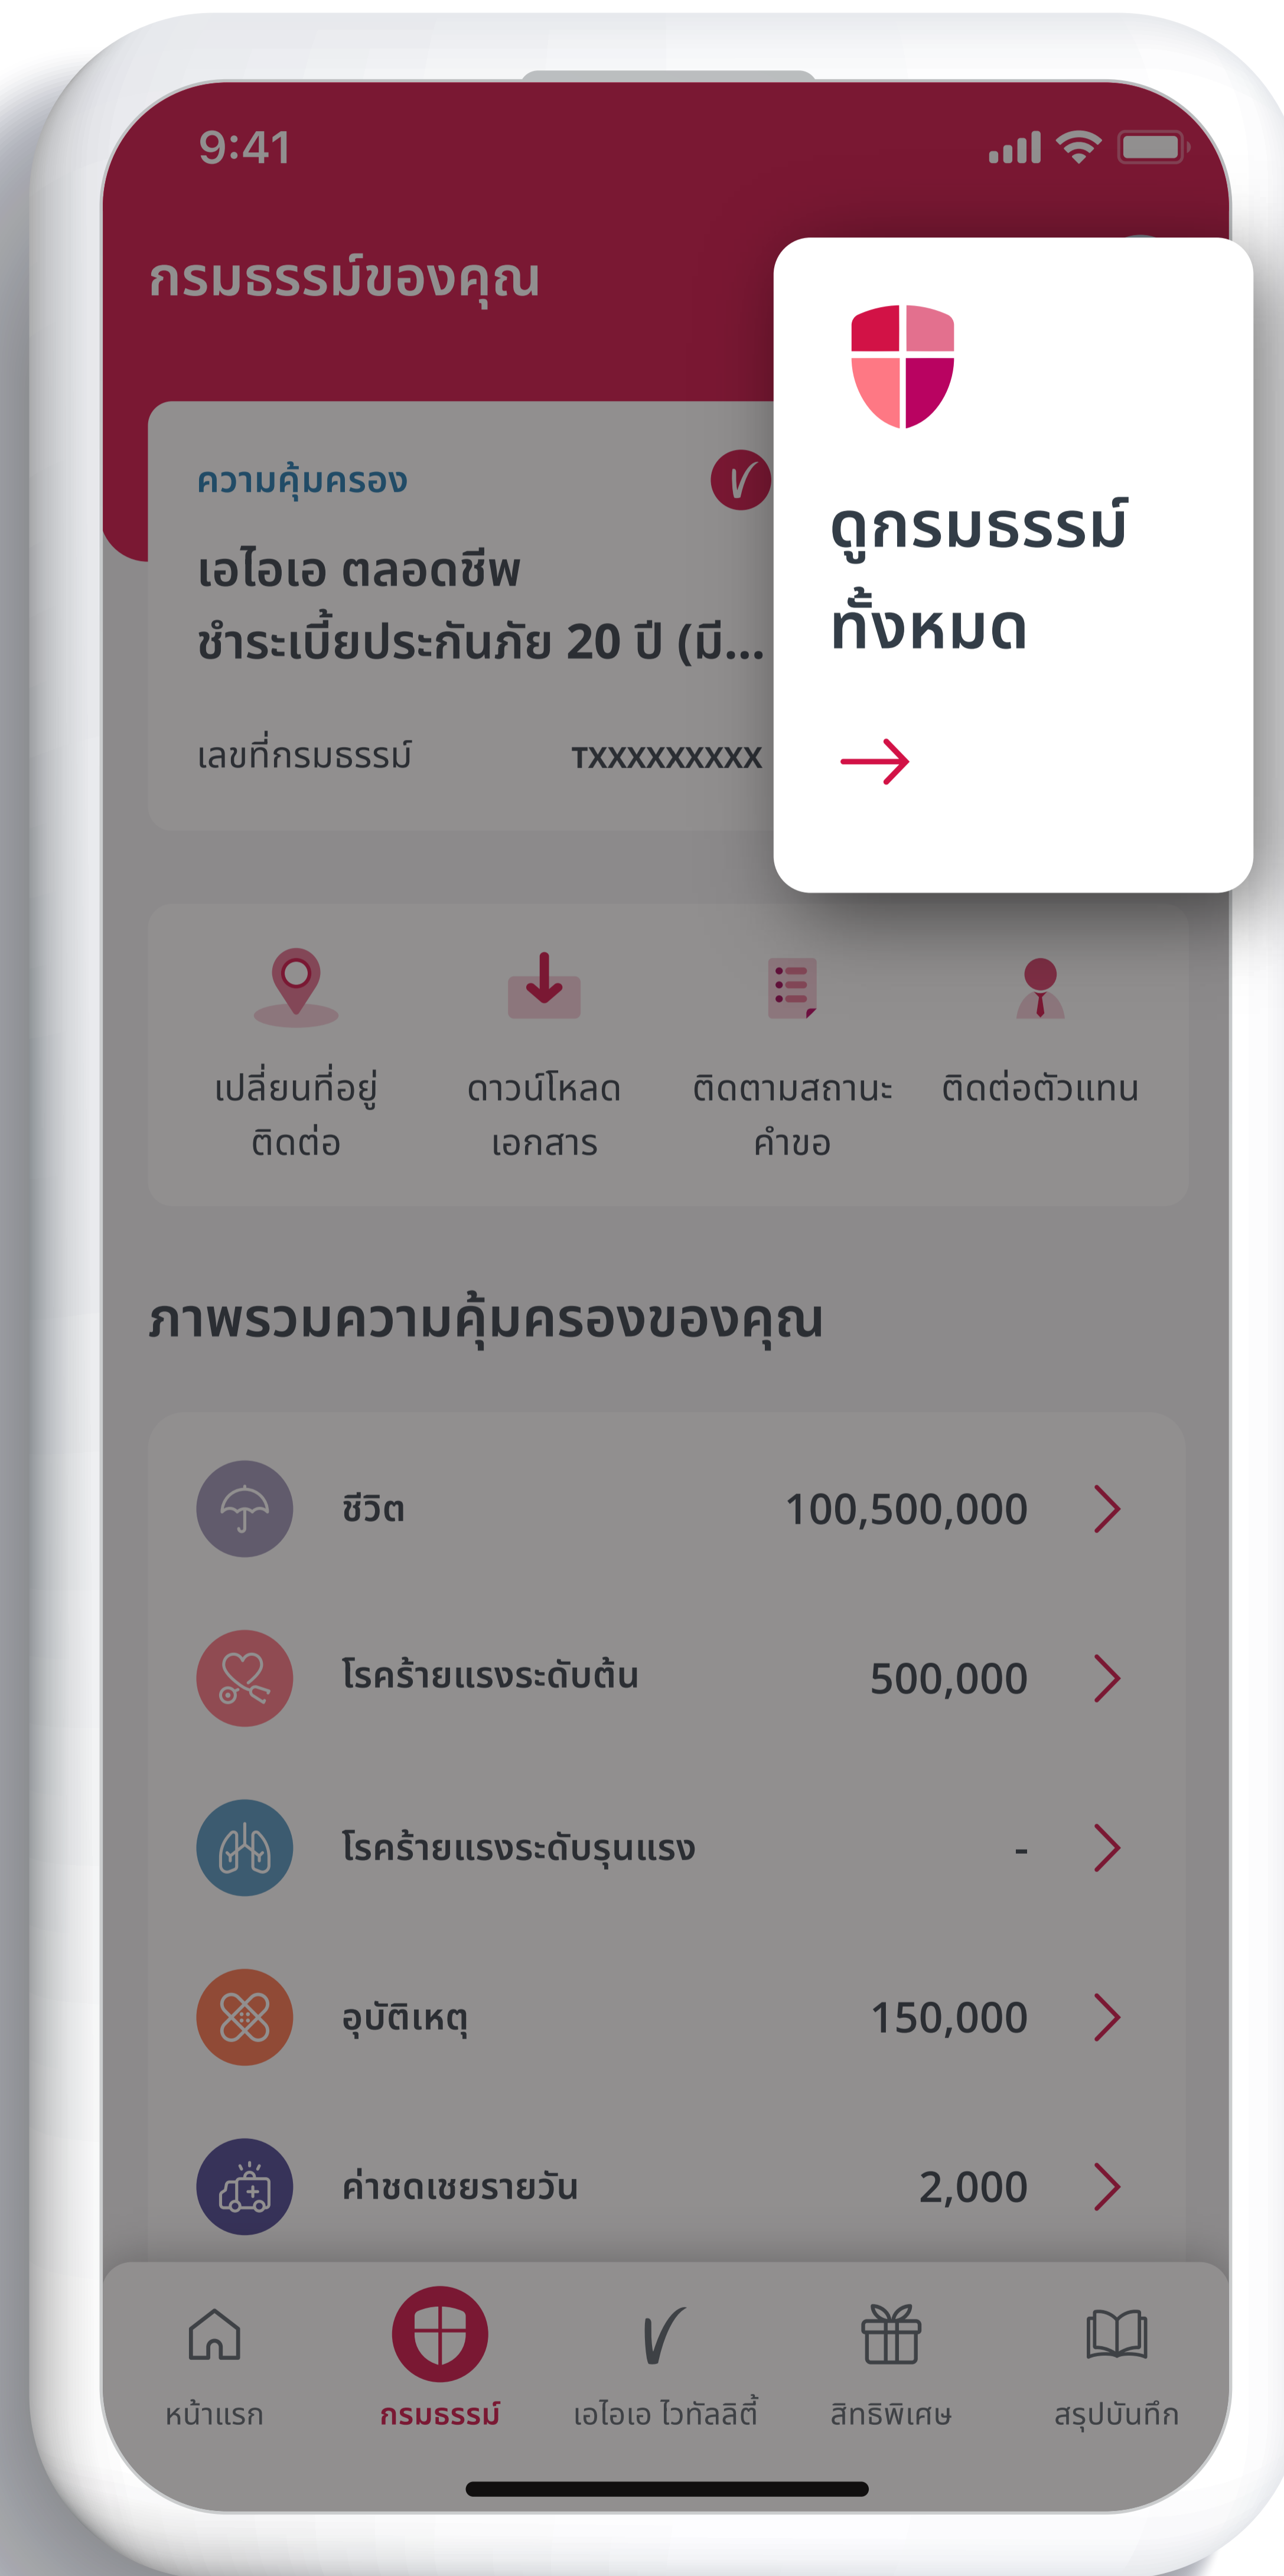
9:41

กรมธรรม์ของคุณ

ความคุ้มครอง

เอไอเอ ตลอดชีพ ชำระเบี้ยประกันภัย 20 ปี (มี...

เลขที่กรมธรรม์ TXXXXXXXXX

ดูกรมธรรม์ทั้งหมด

→

เปลี่ยนที่อยู่ติดต่อ

ดาวน์โหลดเอกสาร

ติดตามสถานะคำขอ

ติดต่อตัวแทน

ภาพรวมความคุ้มครองของคุณ

| | | |
|---|---|---|
| ชีวิต | 100,500,000 | > |
| โรคร้ายแรงระดับต้น | 500,000 | > |
| โรคร้ายแรงระดับรุนแรง | - | > |
| อุบัติเหตุ | 150,000 | > |
| ค่าชดเชยรายวัน | 2,000 | > |

หน้าแรก

กรมธรรม์

เอไอเอ ไวทัลลิตี้

สิทธิพิเศษ

สรุปบันทึก